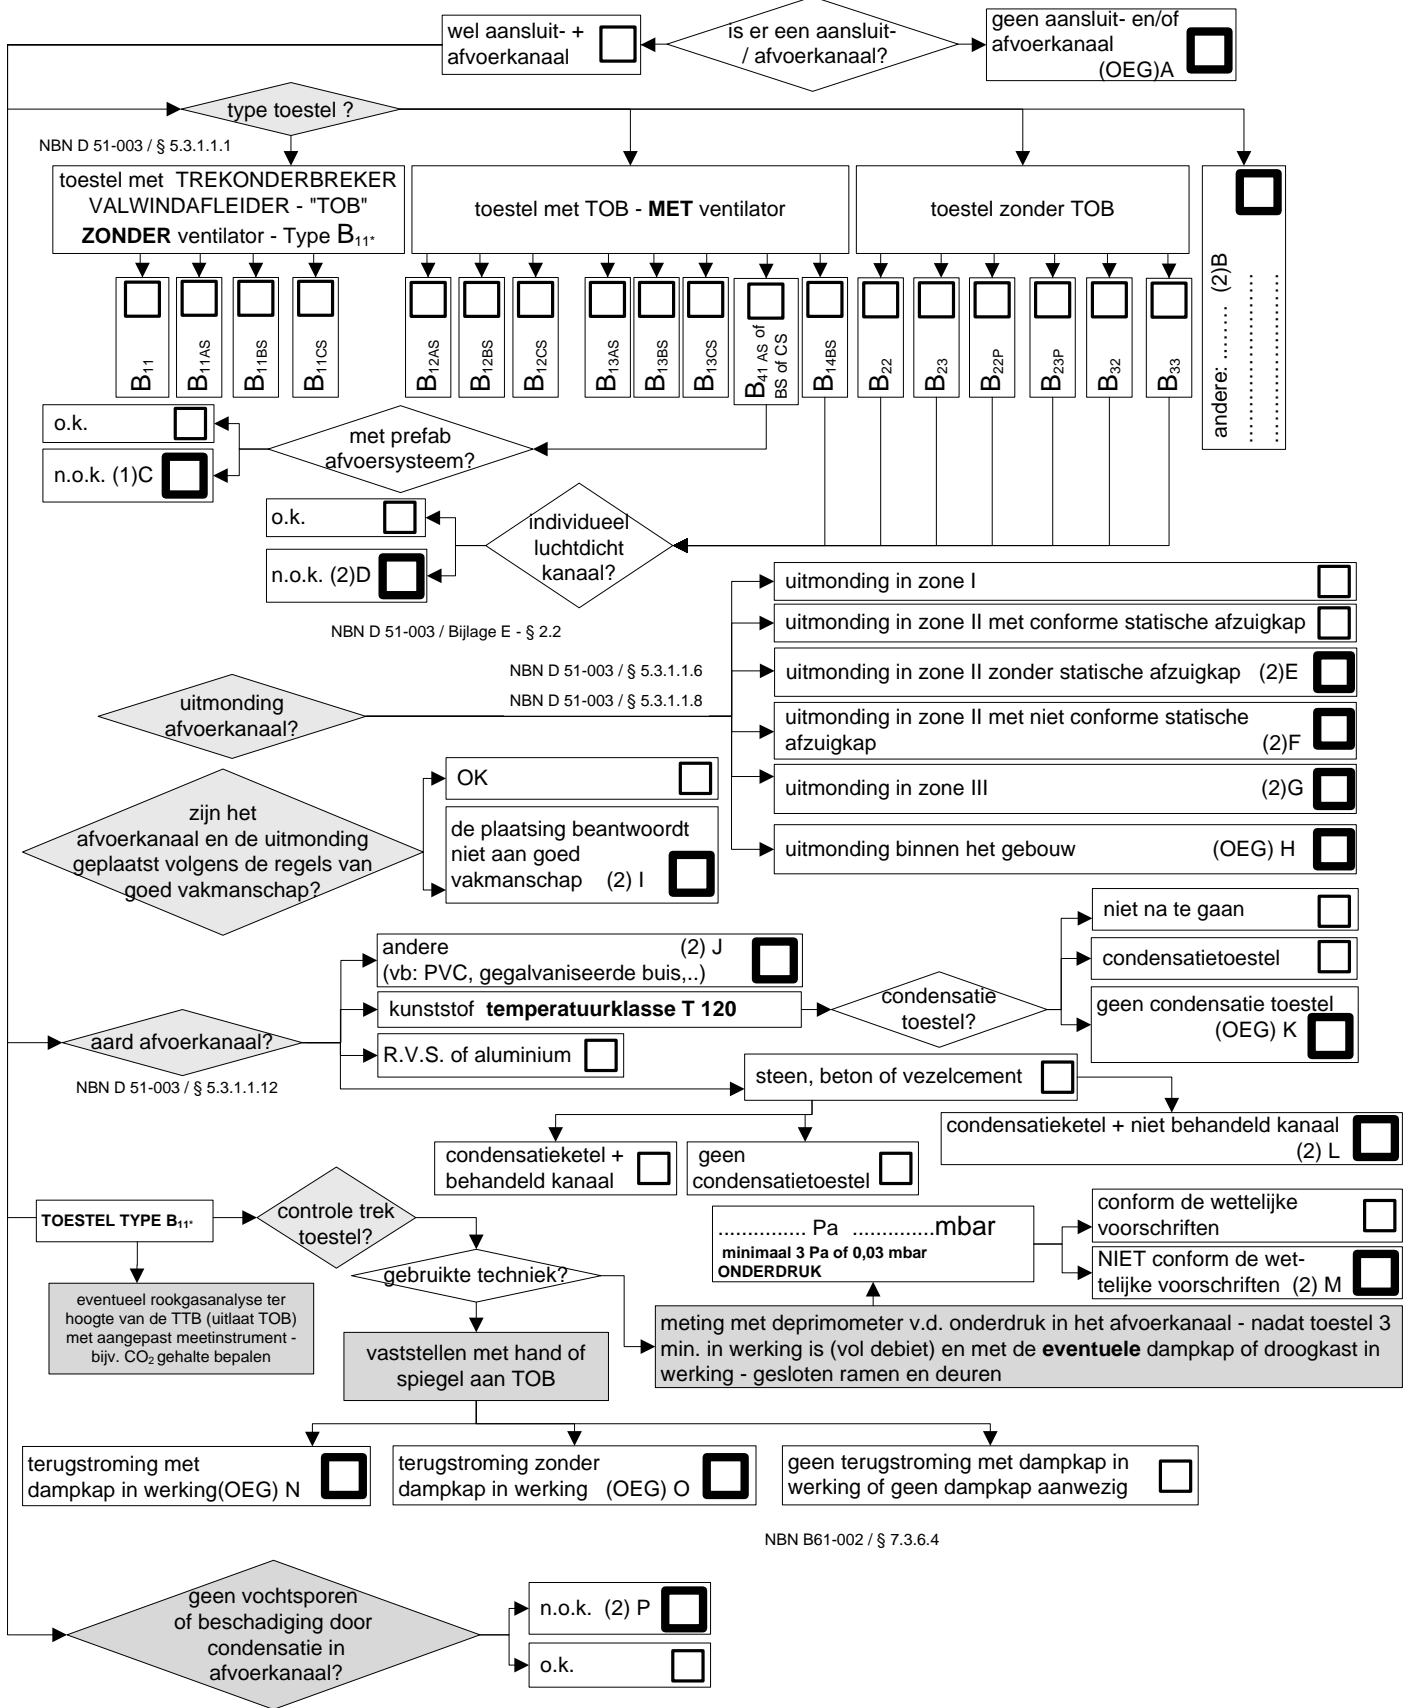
wel aansluit- + afvoerkanaal

is er een aansluit- / afvoerkanaal?

geen aansluit- en/of afvoerkanaal (OEG)A

type toestel ?

NBN D 51-003 / § 5.3.1.1.1

toestel met TREKONDERBREKER VALWINDAFLEIDER - "TOB" **ZONDER** ventilator - Type $B_{11^*}$

toestel met TOB - **MET** ventilator

toestel zonder TOB

$B_{11}$ $B_{11AS}$ $B_{11BS}$ $B_{11CS}$

$B_{12AS}$ $B_{12BS}$ $B_{12CS}$ $B_{13AS}$ $B_{13BS}$ $B_{13CS}$ $B_{41}$ AS of BS of CS $B_{14BS}$

$B_{22}$ $B_{23}$ $B_{22P}$ $B_{23P}$ $B_{32}$ $B_{33}$

andere: ........ (2)B
..................
..................

o.k.

n.o.k. (1)C

met prefab afvoersysteem?

o.k.

n.o.k. (2)D

individueel luchtdicht kanaal?

NBN D 51-003 / Bijlage E - § 2.2

uitmonding in zone I

uitmonding in zone II met conforme statische afzuigkap

NBN D 51-003 / § 5.3.1.1.6

uitmonding in zone II zonder statische afzuigkap (2)E

NBN D 51-003 / § 5.3.1.1.8

uitmonding afvoerkanaal?

uitmonding in zone II met niet conforme statische afzuigkap (2)F

OK

uitmonding in zone III (2)G

zijn het afvoerkanaal en de uitmonding geplaatst volgens de regels van goed vakmanschap?

de plaatsing beantwoordt niet aan goed vakmanschap (2) I

uitmonding binnen het gebouw (OEG) H

niet na te gaan

andere (2) J
(vb: PVC, gegalvaniseerde buis,..)

condensatietoestel

kunststof **temperatuurklasse T 120**

condensatie toestel?

geen condensatie toestel (OEG) K

aard afvoerkanaal?

R.V.S. of aluminium

NBN D 51-003 / § 5.3.1.1.12

steen, beton of vezelcement

condensatieketel + niet behandeld kanaal (2) L

condensatieketel + behandeld kanaal

geen condensatietoestel

TOESTEL TYPE $B_{11^*}$

controle trek toestel?

............... Pa .............mbar
minimaal 3 Pa of 0,03 mbar ONDERDRUK

conform de wettelijke voorschriften

NIET conform de wettelijke voorschriften (2) M

gebruikte techniek?

eventueel rookgasanalyse ter hoogte van de TTB (uitlaat TOB) met aangepast meetinstrument - bijv. $CO_2$ gehalte bepalen

vaststellen met hand of spiegel aan TOB

meting met deprimometer v.d. onderdruk in het afvoerkanaal - nadat toestel 3 min. in werking is (vol debiet) en met de **eventuele** dampkap of droogkast in werking - gesloten ramen en deuren

terugstroming met dampkap in werking(OEG) N

terugstroming zonder dampkap in werking (OEG) O

geen terugstroming met dampkap in werking of geen dampkap aanwezig

NBN B61-002 / § 7.3.6.4

geen vochtsporen of beschadiging door condensatie in afvoerkanaal?

n.o.k. (2) P

o.k.